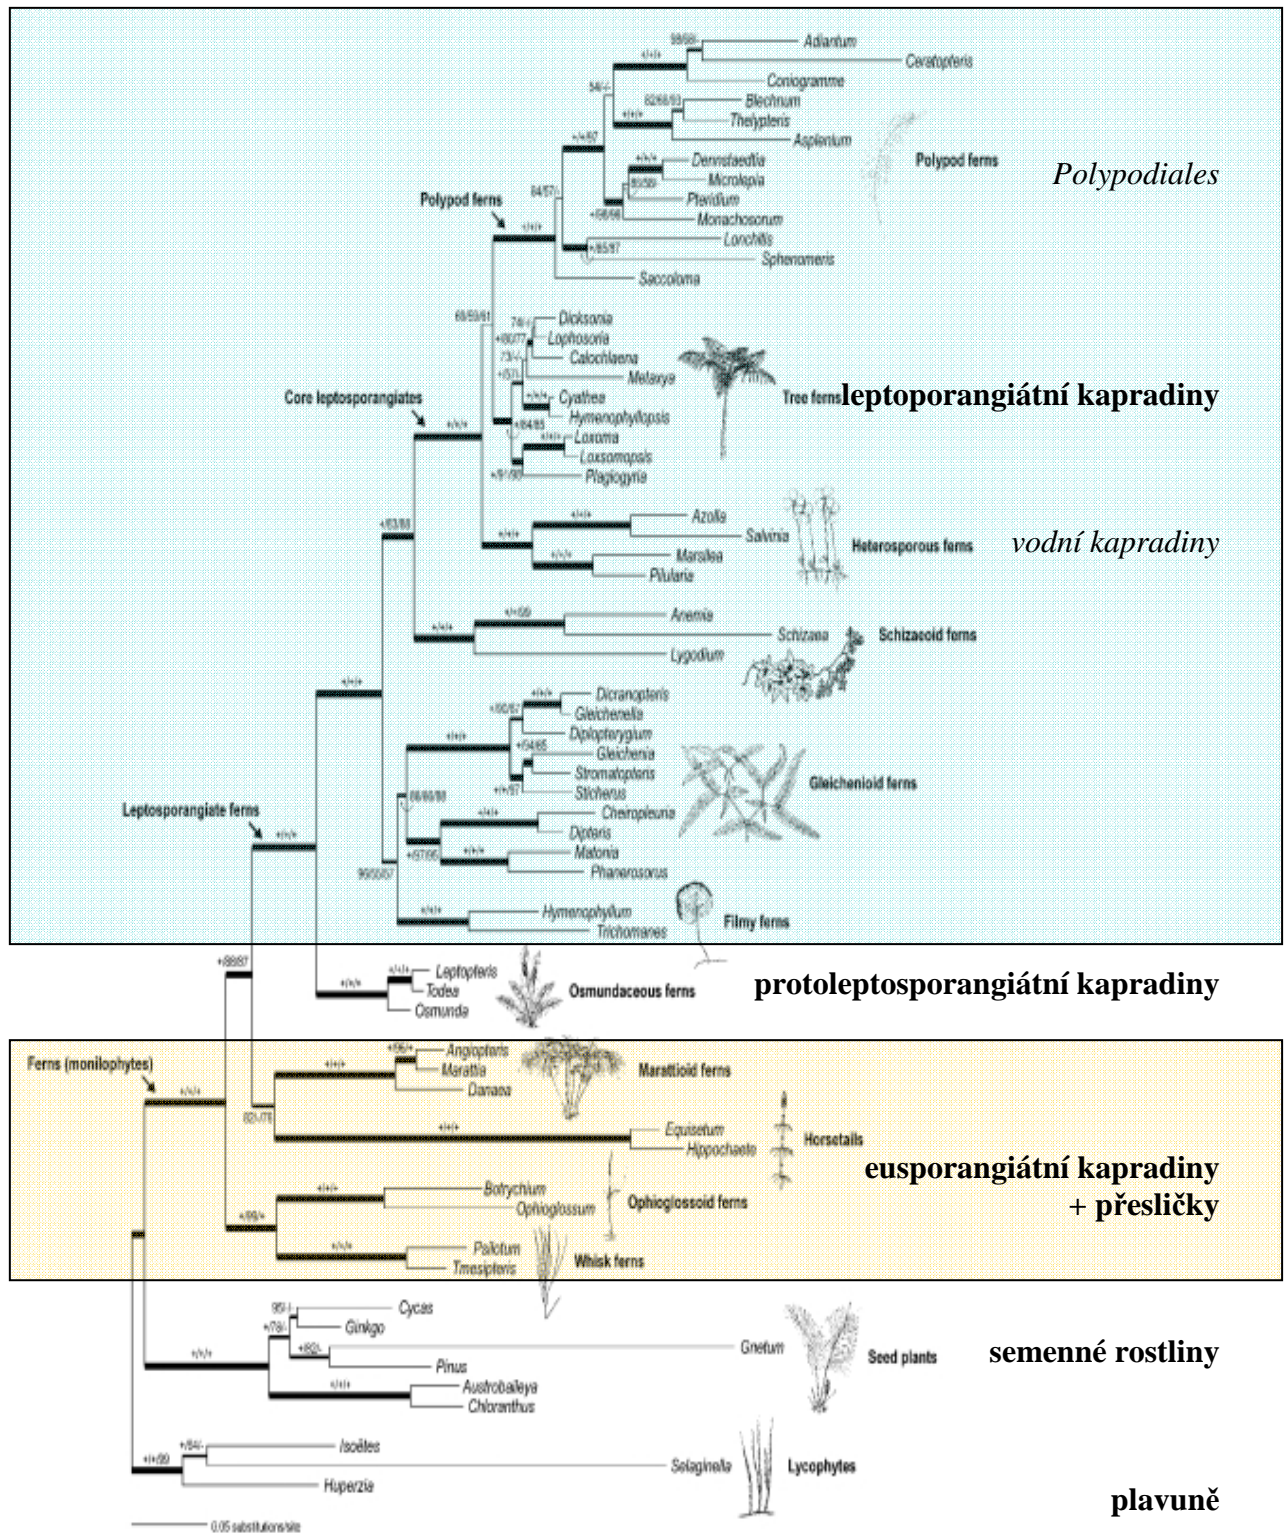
98/98/-
Adiantum
Ceratopteris
54/-/-
Coniogramme
82/88/83
Blechnum
+/+/+
Thelypteris
+/+/97
Asplenium
Dennstaedtia
+/+/+
Microlepia
80/59/-
Pteridium
+/98/98
Monachosorum
Polypod ferns
Polypodiales
84/57/-
Lonchitis
+/85/97
Sphenomeris
Polypod ferns
+/+/+
Saccoloma
69/59/61
Dicksonia
74/-/-
Lophosoria
+/80/77
Calochlaena
73/-/-
Metaxya
+/57/-
Cyathea
+/+/+
Hymenophyllopsis
Tree ferns
leptoporangiátní kapradiny
Core leptosporangiates
+/84/85
Loxoma
+/+/+
Loxsomopsis
+/+/+
Plagiogyria
+/91/90
Azolla
+/+/+
Salvinia
+/63/88
Heterosporous ferns
vodní kapradiny
+/+/+
Marsilea
+/+/+
Pilularia
+/+/99
Anemia
+/+/+
Schizaea
Schizaeoid ferns
Lygodium
+/+/+
+/+/+
Dicranopteris
+/90/57
Gleicheniella
Diplopterygium
+/+/+
Gleichenia
+/94/85
Stromatopteris
Gleichenioid ferns
+/+/97
Sticherus
86/68/88
+/+/+
Cheiropleuria
Dipteris
Leptosporangiate ferns
+/97/95
Matonia
+/+/+
+/+/+
Phanerosorus
99/100/97
+/+/+
Hymenophyllum
Trichomanes
Filmy ferns
+/88/87
Leptopteris
+/+/+
+/+/+
Todea
Osmundaceous ferns
protoleptosporangiátní kapradiny
Osmunda
Ferns (monilophytes)
+/96/+
Angiopteris
+/+/+
Marattia
Marattioid ferns
+/+/+
Danaea
82/-/78
Equisetum
+/+/+
Hippochaete
Horsetails
eusporangiátní kapradiny + přesličky
+/+/+
Botrychium
+/99/+
Ophioglossum
Ophioglossoid ferns
+/+/+
Psilotum
Tmesipteris
Whisk ferns
99/-/-
Cycas
+/78/-
Ginkgo
Gnetum
+/82/-
Seed plants
semenné rostliny
+/+/+
Pinus
+/+/+
Austrobaileya
Chloranthus
+/84/-
Isoëtes
+/+/99
Selaginella
Lycophytes
Huperzia
plavuně
0.05 substitutions/site